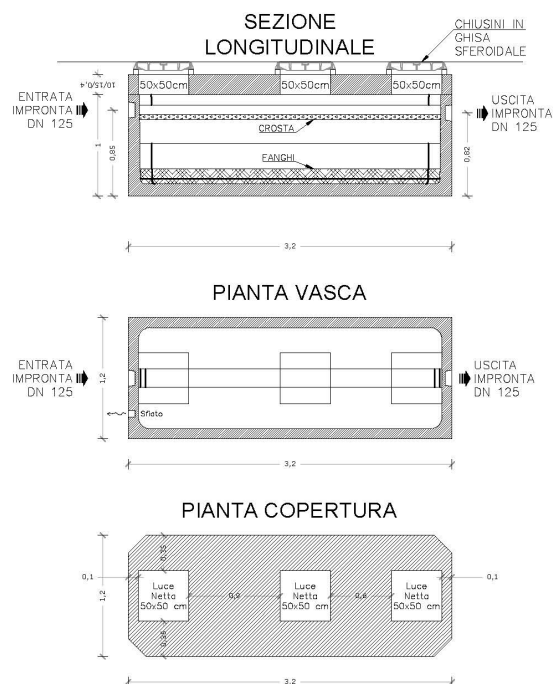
SEZIONE LONGITUDINALE

CHIUSINI IN GHISA SFEROIDALE

10/15/0,4

50x50cm

50x50cm

50x50cm

ENTRATA IMPRONTA DN 125

USCITA IMPRONTA DN 125

CROSTA

1

0,85

FANGHI

0,82

3,2

PIANTA VASCA

ENTRATA IMPRONTA DN 125

1,2

USCITA IMPRONTA DN 125

Sfiato

3,2

PIANTA COPERTURA

0,1

0,32

1,2

Luce Netto 50x50 cm

0,9

Luce Netto 50x50 cm

0,8

Luce Netto 50x50 cm

0,1

0,38

3,2